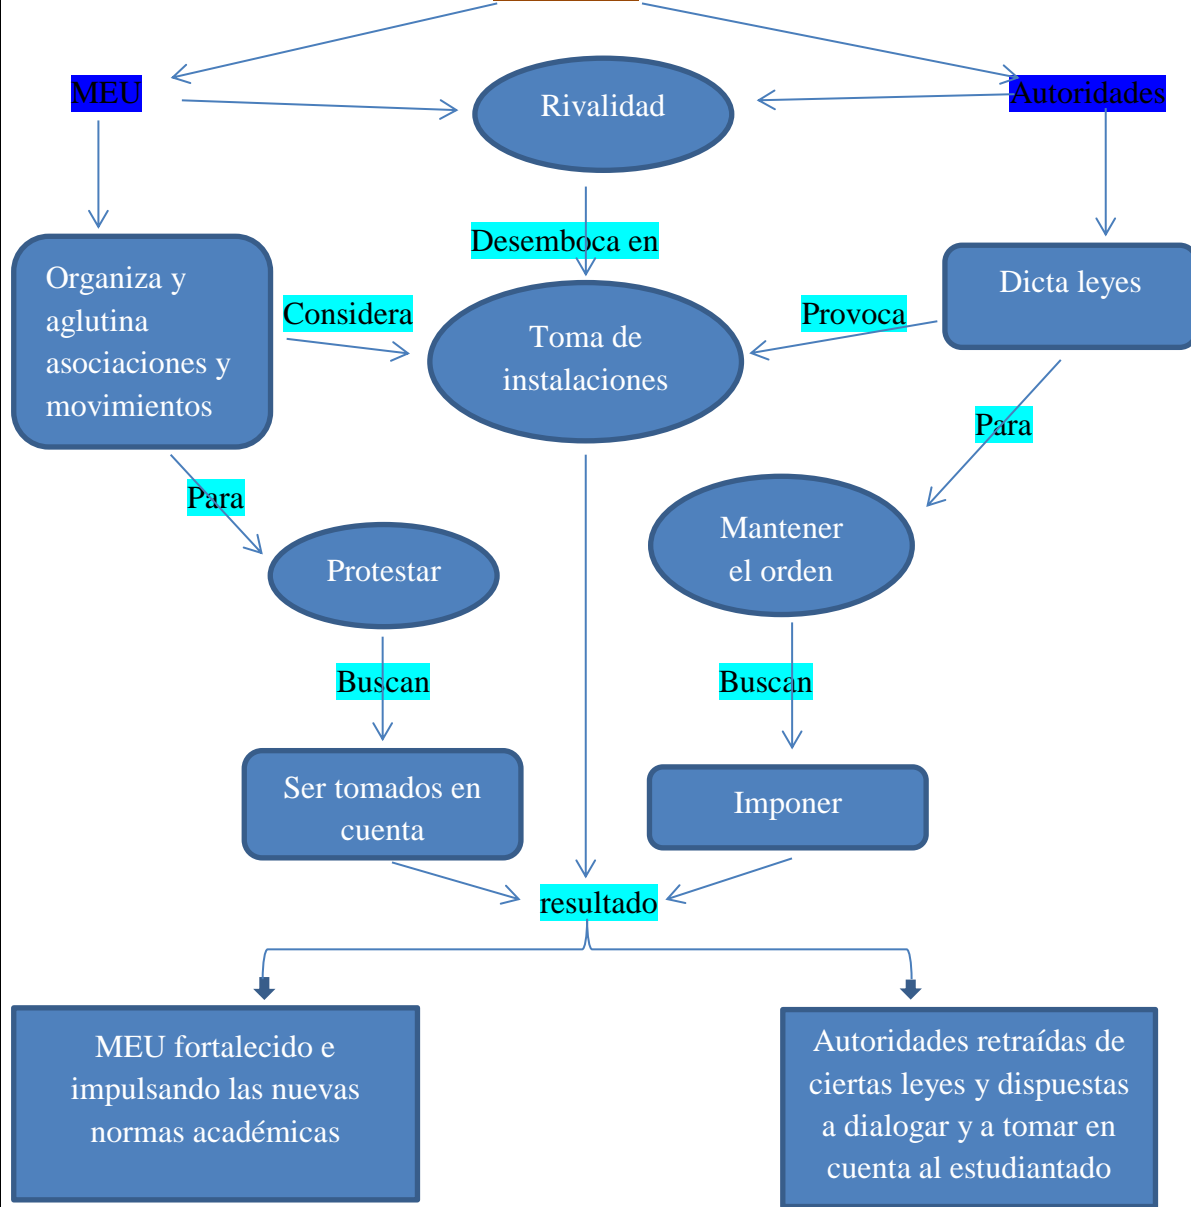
MEU

Rivalidad

Autoridades

Desemboca en

Organiza y aglutina asociaciones y movimientos

Considera

Toma de instalaciones

Provoca

Dicta leyes

Para

Para

Protestar

Mantener el orden

Buscan

Buscan

Ser tomados en cuenta

Imponer

resultado

MEU fortalecido e impulsando las nuevas normas académicas

Autoridades retraídas de ciertas leyes y dispuestas a dialogar y a tomar en cuenta al estudiantado